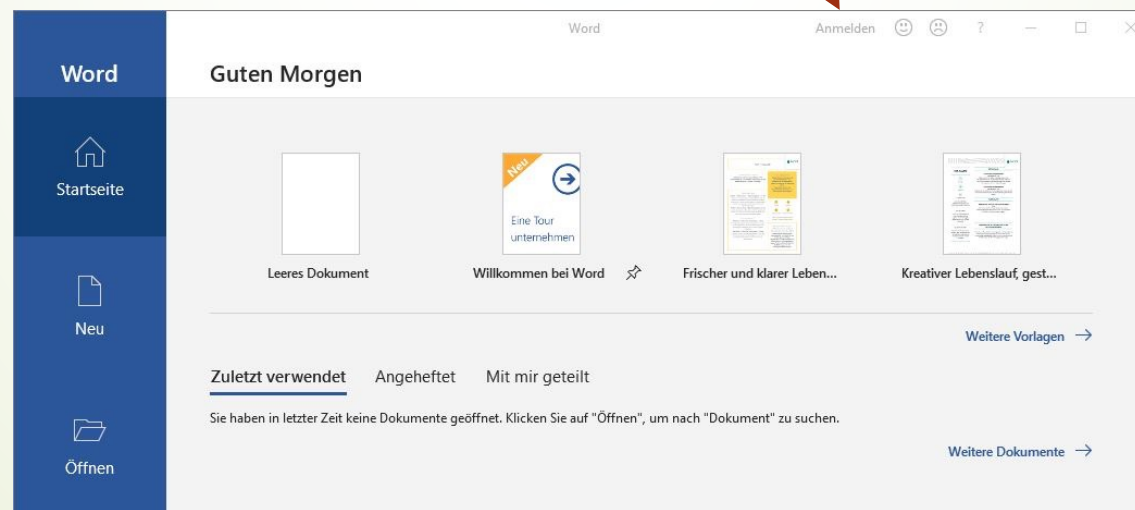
Word

Anmelden ? — □ ×

Word

Startseite

Neu

Öffnen

Guten Morgen

Leeres Dokument

Neu

Eine Tour unternehmen

Willkommen bei Word

Frischer und klarer Leben...

Kreativer Lebenslauf, gest...

Weitere Vorlagen →

Zuletzt verwendet Angeheftet Mit mir geteilt

Sie haben in letzter Zeit keine Dokumente geöffnet. Klicken Sie auf "Öffnen", um nach "Dokument" zu suchen.

Weitere Dokumente →